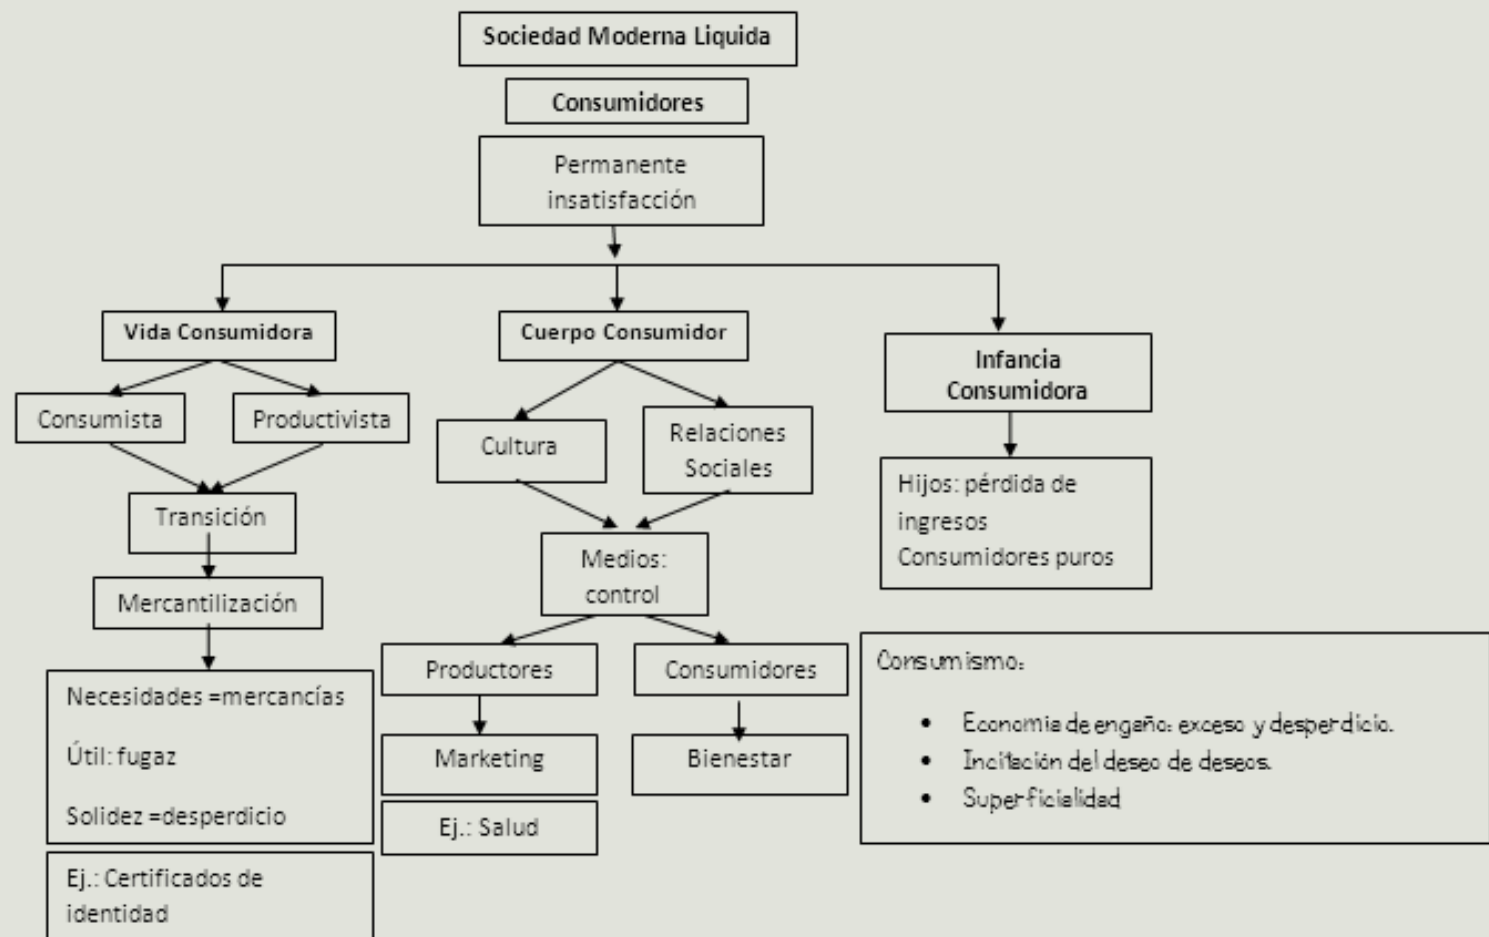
Sociedad Moderna Liquida

Consumidores

Permanente insatisfacción

Vida Consumidora

Consumista

Productivista

Transición

Mercantilización

Necesidades =mercancías

Útil: fugaz

Solidez =desperdicio

Ej.: Certificados de identidad

Cuerpo Consumidor

Cultura

Relaciones Sociales

Medios: control

Productores

Marketing

Ej.: Salud

Consumidores

Bienestar

Infancia Consumidora

Hijos: pérdida de ingresos
Consumidores puros

Consumismo:

- Economia de engaño: exceso y desperdicio.
- Incitación del deseo de deseos.
- Superficialidad